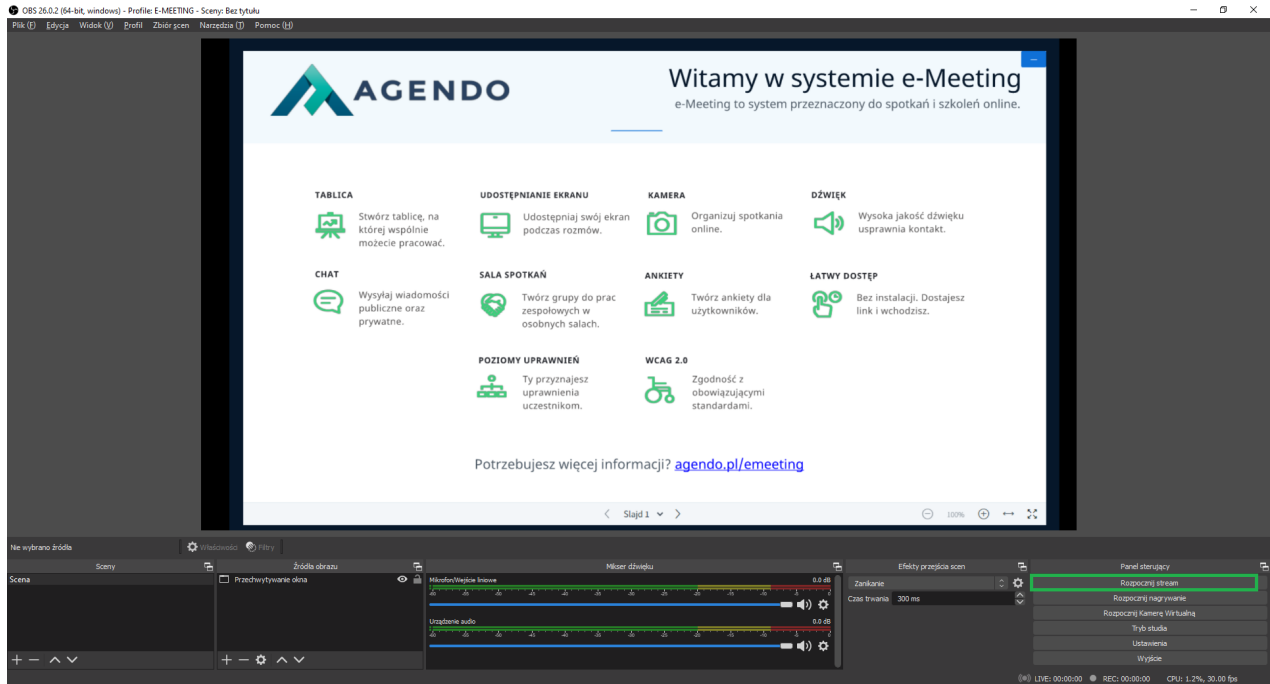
OBS 26.0.2 (64-bit, windows) - Profile: E-MEETING - Sceny: Bez tytułu

Plik (F) Edycja Widok (V) Profil Zbiór scen Narzędzia (T) Pomoc (H)

AGENDO

Witamy w systemie e-Meeting

e-Meeting to system przeznaczony do spotkań i szkoleń online.

TABLICA

Stwórz tablicę, na której wspólnie możecie pracować.

UDOSTĘPNIANIE EKRANU

Udostępniaj swój ekran podczas rozmów.

KAMERA

Organizuj spotkania online.

DŹWIĘK

Wysoka jakość dźwięku usprawnia kontakt.

CHAT

Wysyłaj wiadomości publiczne oraz prywatne.

SALA SPOTKAŃ

Twórz grupy do prac zespołowych w osobnych salach.

ANKIETY

Twórz ankiety dla użytkowników.

ŁATWY DOSTĘP

Bez instalacji. Dostajesz link i wchodzisz.

POZIOMY UPRAWNIEŃ

Ty przyznajesz uprawnienia uczestnikom.

WCAG 2.0

Zgodność z obowiązującymi standardami.

Potrzebujesz więcej informacji? agendo.pl/emeeting

Slajd 1

100%

Nie wybrano źródła

Właściwości Filtry

Sceny

Scena

Źródła obrazu

Przechwytywanie okna

Mikser dźwięku

Mikrofon/Wejście liniowe

0.0 dB

Urządzenie audio

0.0 dB

Efekty przejścia scen

Zanikanie

Czas trwania 300 ms

Panel sterujący

Rozpocznij stream

Rozpocznij nagrywanie

Rozpocznij Kamerę Wirtualną

Tryb studia

Ustawienia

Wyjście

LIVE: 00:00:00 REC: 00:00:00 CPU: 1.2%, 30.00 fps